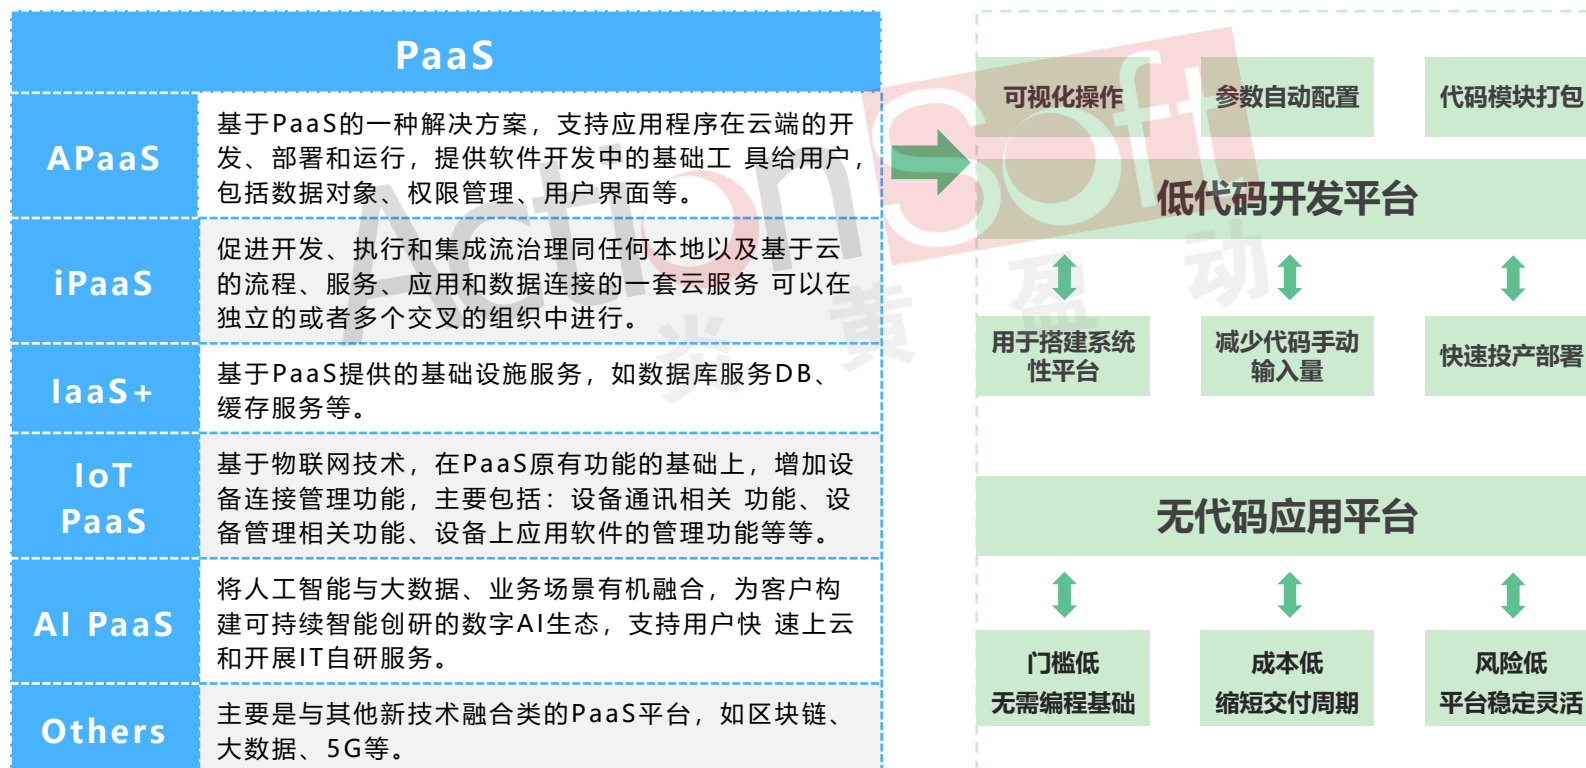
| PaaS | |
|---|---|
| APaaS | 基于PaaS的一种解决方案，支持应用程序在云端的开发、部署和运行，提供软件开发中的基础工 具给用户，包括数据对象、权限管理、用户界面等。 |
| iPaaS | 促进开发、执行和集成流治理同任何本地以及基于云的流程、服务、应用和数据连接的一套云服务 可以在独立的或者多个交叉的组织中进行。 |
| IaaS+ | 基于PaaS提供的基础设施服务，如数据库服务DB、缓存服务等。 |
| IoT PaaS | 基于物联网技术，在PaaS原有功能的基础上，增加设备连接管理功能，主要包括：设备通讯相关 功能、设备管理相关功能、设备上应用软件的管理功能等等。 |
| AI PaaS | 将人工智能与大数据、业务场景有机融合，为客户构建可持续智能创研的数字AI生态，支持用户快 速上云和开展IT自研服务。 |
| Others | 主要是与其他新技术融合类的PaaS平台，如区块链、大数据、5G等。 |

可视化操作
参数自动配置
代码模块打包

低代码开发平台

用于搭建系统性平台
减少代码手动输入量
快速投产部署

无代码应用平台

门槛低
无需编程基础

成本低
缩短交付周期

风险低
平台稳定灵活